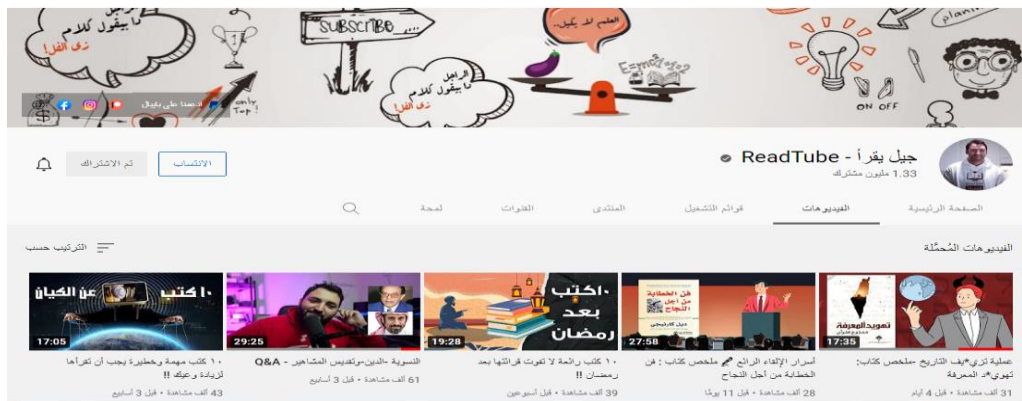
الراجل ما بيقول كلام ذي الفل!

SUBSCRIBE

العلم لا يكيل..

الراجل ما بيقول كلام ذي الفل!

ON OFF

تابعونا على جميع الشبكات الاجتماعية

جيل يقرأ - ReadTube
1.33 مليون مشترك

الانتساب
تم الاشتراك

الصفحة الرئيسية
الفيديوهات
قوائم التشغيل
المنتدى
القنوات
لمحة

الفيديوهات المُحمَّلة
التركيب حسب

تهويد المعرفة
17:35
عملية تزي*يف التاريخ «ملخص كتاب: تهوي*د المعرفة
31 ألف مشاهدة • قبل 4 أيام

فن الخطابة من أجل النجاح
27:58
أسرار الإلقاء الرائع ملخص كتاب : فن الخطابة من أجل النجاح
28 ألف مشاهدة • قبل 11 يومًا

١٠ كتب بعد رمضان
19:28
١٠ كتب رائعة لا تفوت قراءتها بعد رمضان !!
39 ألف مشاهدة • قبل أسبوعين

29:25
النسوية -الدين-وتقديس المشاهير - Q&A
61 ألف مشاهدة • قبل 3 أسابيع

١٠ كتب عن الكيان
17:05
١٠ كتب مهمة وخطيرة يجب أن تقرأها لزيادة وعيك !!
43 ألف مشاهدة • قبل 3 أسابيع